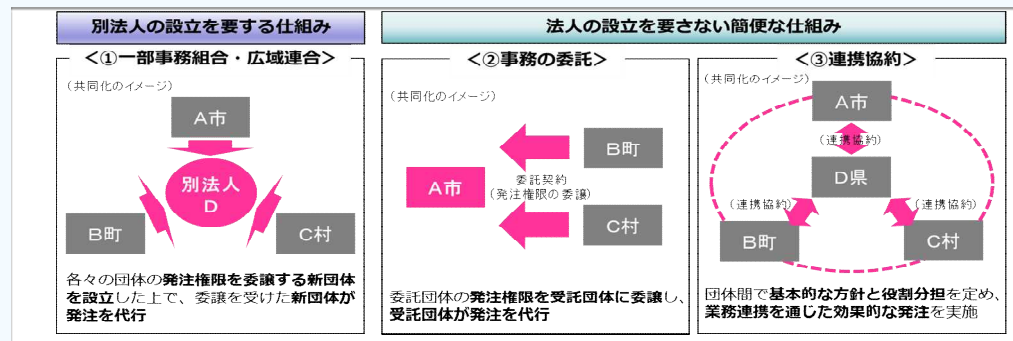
別法人の設立を要する仕組み

法人の設立を要さない簡便な仕組み

＜①一部事務組合・広域連合＞

（共同化のイメージ）

A市

別法人
D

B町

C村

各々の団体の発注権限を委譲する新団体を設立した上で、委譲を受けた新団体が発注を代行

＜②事務の委託＞

（共同化のイメージ）

B町

委託契約
（発注権限の委譲）

A市

C村

委託団体の発注権限を受託団体に委譲し、受託団体が発注を代行

＜③連携協約＞

（共同化のイメージ）

A市

（連携協約）

D県

（連携協約）

（連携協約）

B町

C村

団体間で基本的な方針と役割分担を定め、業務連携を通じた効果的な発注を実施